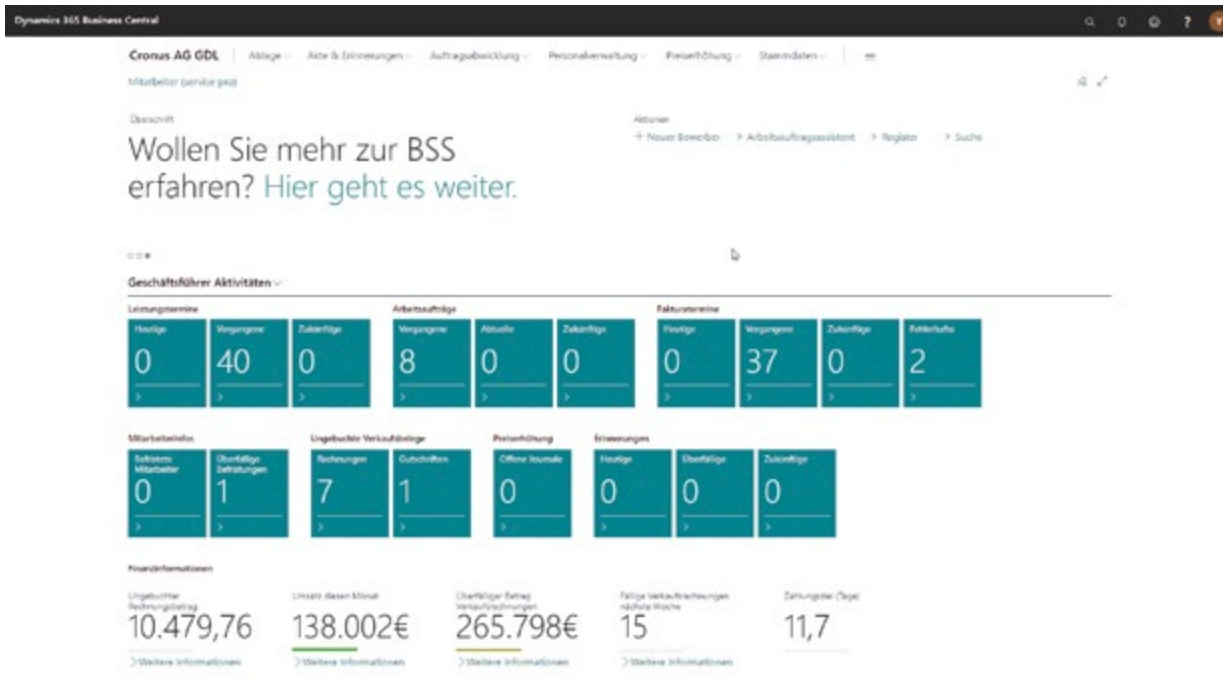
Dynamics 365 Business Central

Cronus AG GDL | Ablage | Akte & Erinnerungen | Auftragsabwicklung | Personalverwaltung | Preiserhöhung | Stammdaten | ≡

Mitarbeiter (service pro)

Überschrift

Wollen Sie mehr zur BSS erfahren? Hier geht es weiter.

Aktionen

+ Neuer Bewerber > Arbeitsauftragsassistent > Register > Suche

Geschäftsführer Aktivitäten

Leistungstermine

Heutige
0

Vergangene
40

Zukünftige
0

Arbeitsaufträge

Vergangene
8

Aktuelle
0

Zukünftige
0

Fakturatermine

Heutige
0

Vergangene
37

Zukünftige
0

Fehlerhafte
2

Mitarbeiterinfos

Befristete Mitarbeiter
0

Überfällige Befristungen
1

Ungebuchte Verkaufsbelege

Rechnungen
7

Gutschriften
1

Preiserhöhung

Offene Journale
0

Erinnerungen

Heutige
0

Überfällige
0

Zukünftige
0

Finanzinformationen

Ungebuchter Rechnungsbetrag
10.479,76
Weitere Informationen

Umsatz diesen Monat
138.002€
Weitere Informationen

Überfälliger Betrag Verkaufsrechnungen
265.798€
Weitere Informationen

Fällige Verkaufsrechnungen nächste Woche
15
Weitere Informationen

Zahlungsziel (Tage)
11,7